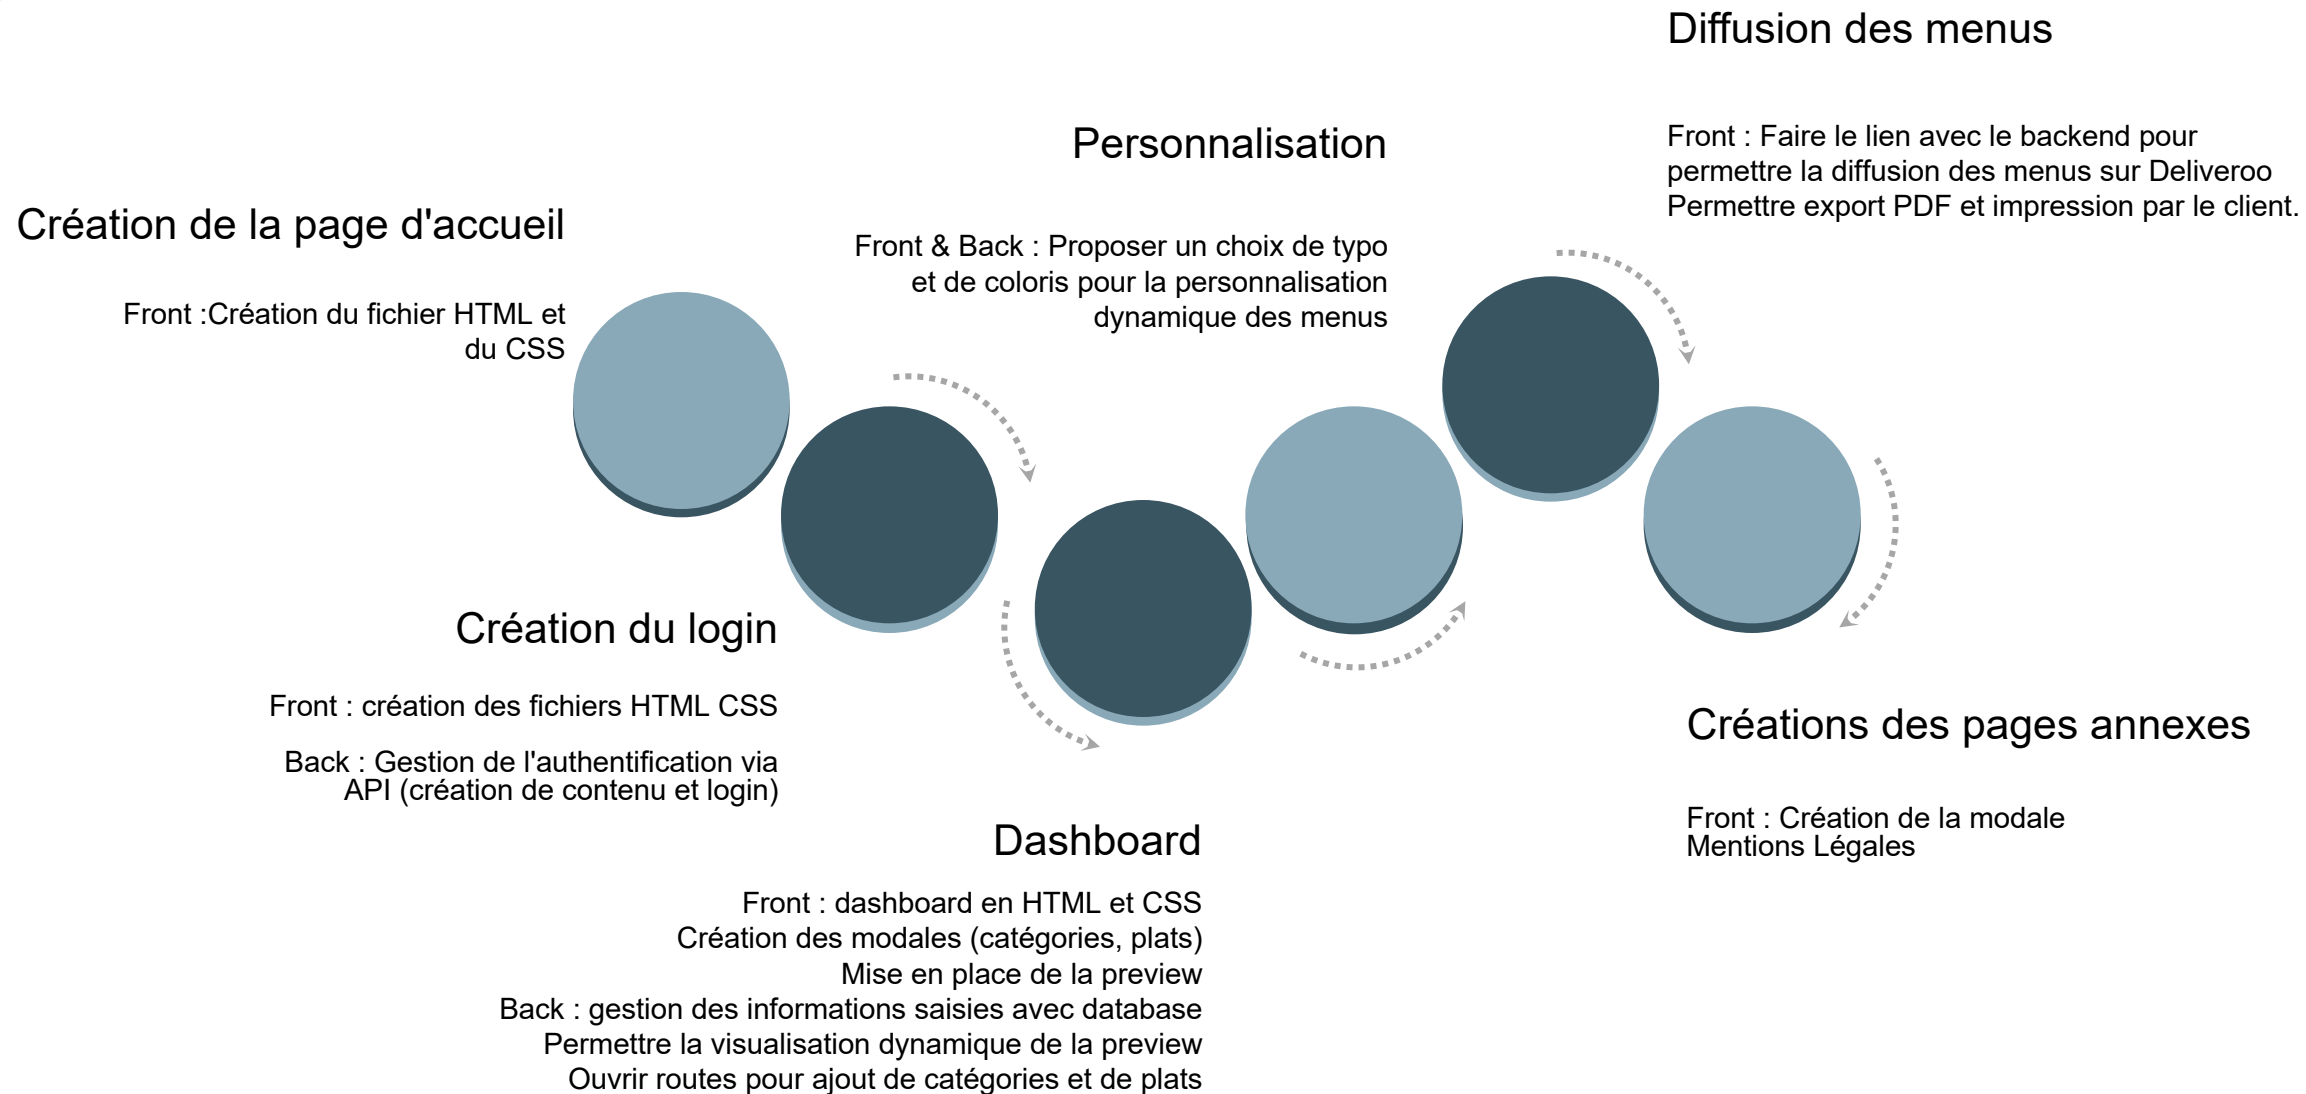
Création de la page d'accueil

Front :Création du fichier HTML et du CSS

Création du login

Front : création des fichiers HTML CSS

Back : Gestion de l'authentification via API (création de contenu et login)

Dashboard

Front : dashboard en HTML et CSS
Création des modales (catégories, plats)
Mise en place de la preview
Back : gestion des informations saisies avec database
Permettre la visualisation dynamique de la preview
Ouvrir routes pour ajout de catégories et de plats

Personnalisation

Front & Back : Proposer un choix de typo et de coloris pour la personnalisation dynamique des menus

Diffusion des menus

Front : Faire le lien avec le backend pour permettre la diffusion des menus sur Deliveroo
Permettre export PDF et impression par le client.

Créations des pages annexes

Front : Création de la modale Mentions Légales